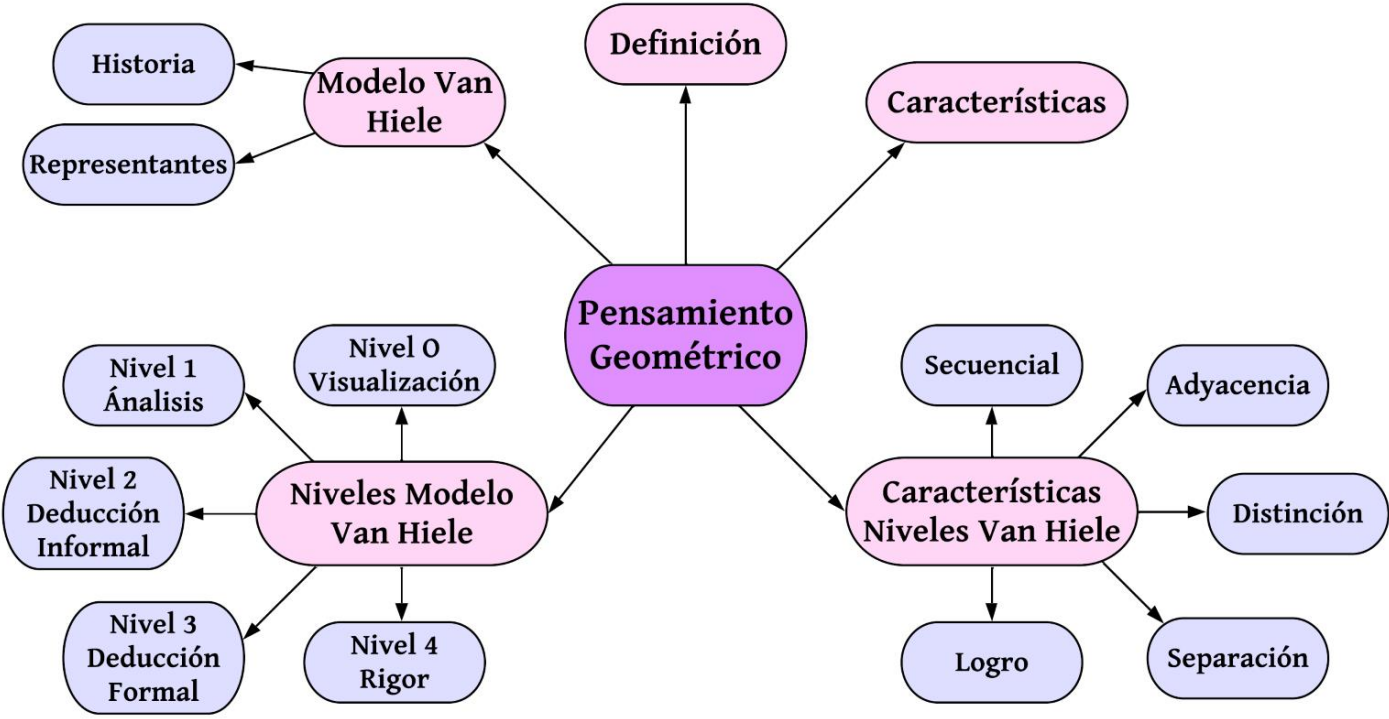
Pensamiento Geométrico

Definición

Modelo Van Hiele

Historia

Representantes

Características

Niveles Modelo Van Hiele

Nivel 0 Visualización

Nivel 1 Ánalisis

Nivel 2 Deducción Informal

Nivel 3 Deducción Formal

Nivel 4 Rigor

Características Niveles Van Hiele

Secuencial

Adyacencia

Distinción

Separación

Logro